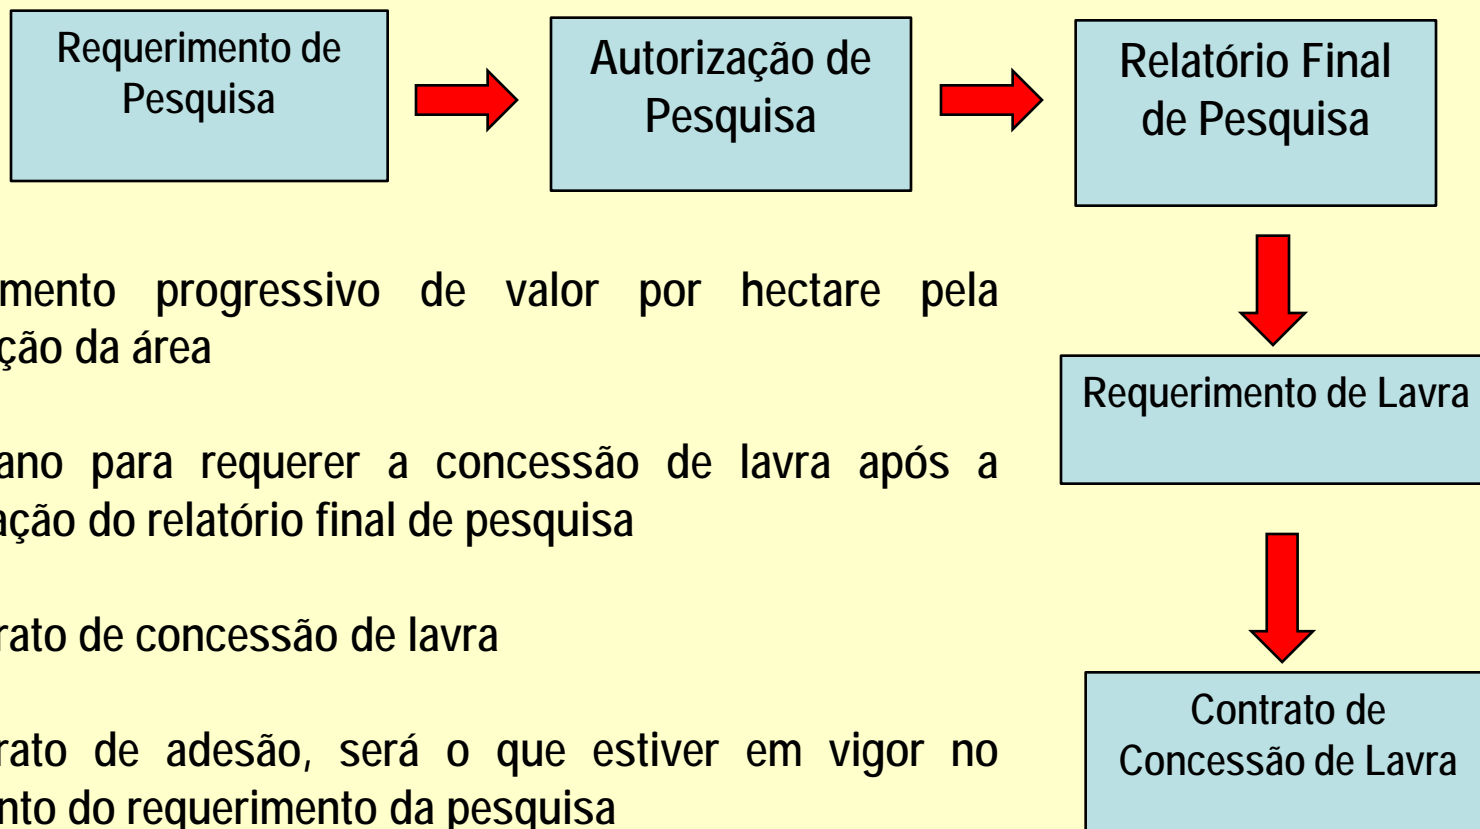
Requerimento de Pesquisa

Autorização de Pesquisa

Relatório Final de Pesquisa

Requerimento de Lavra

Contrato de Concessão de Lavra

mento progressivo de valor por hectare pela ção da área

ano para requerer a concessão de lavra após a ação do relatório final de pesquisa

rato de concessão de lavra

rato de adesão, será o que estiver em vigor no nto do requerimento da pesquisa